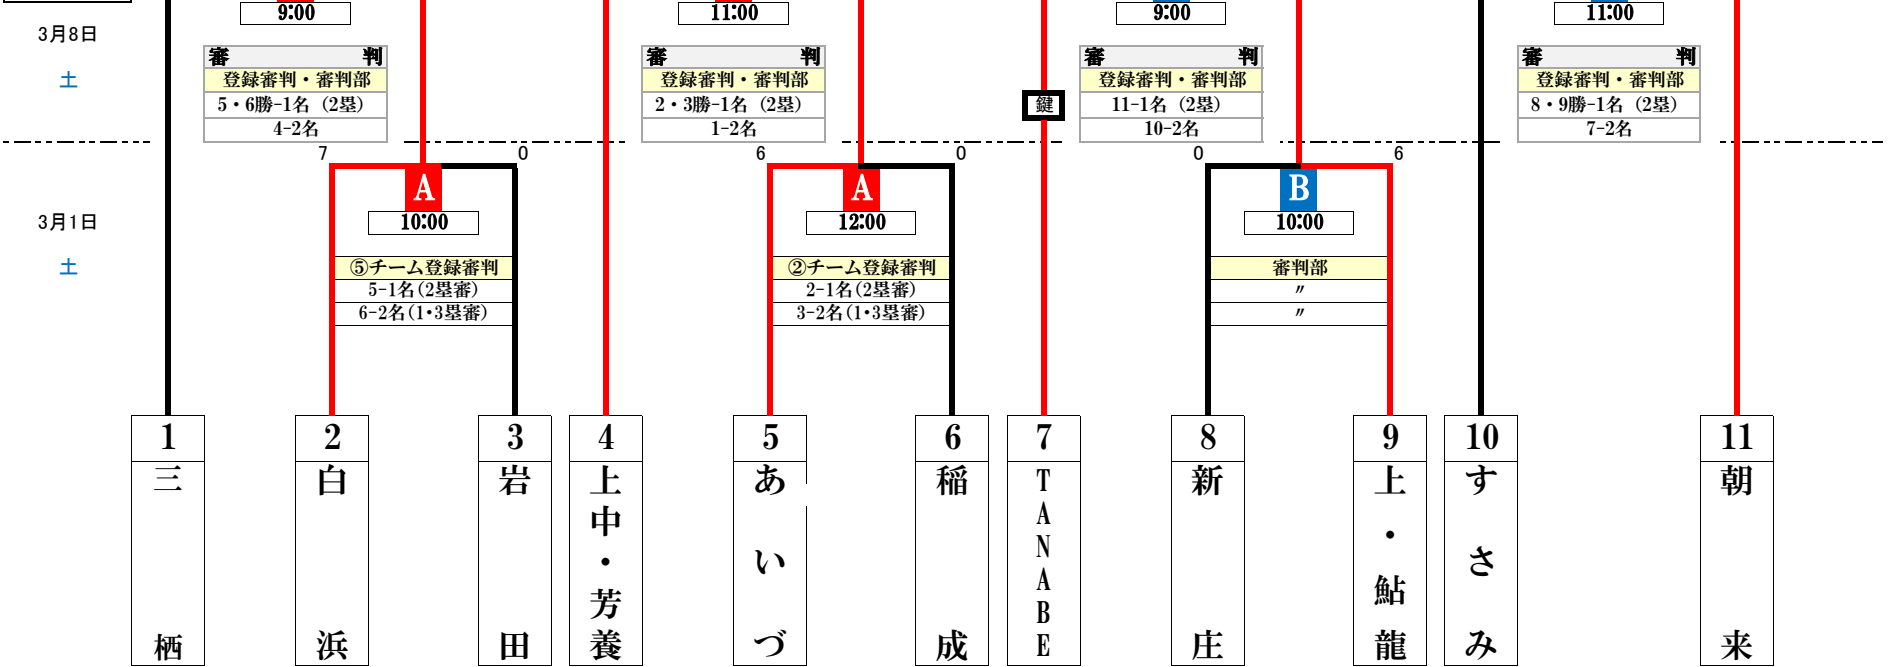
3月8日
土

9:00
審　判
登録審判・審判部
5・6勝-1名（2塁）
4-2名

11:00
審　判
登録審判・審判部
2・3勝-1名（2塁）
1-2名

鍵

9:00
審　判
登録審判・審判部
11-1名（2塁）
10-2名

11:00
審　判
登録審判・審判部
8・9勝-1名（2塁）
7-2名

7　0　6　0　0　6

3月1日
土

A
10:00
⑤チーム登録審判
5-1名(2塁審)
6-2名(1･3塁審)

A
12:00
②チーム登録審判
2-1名(2塁審)
3-2名(1･3塁審)

B
10:00
審判部
〃
〃

| 1 | 2 | 3 | 4 | 5 | 6 | 7 | 8 | 9 | 10 | 11 |
|---|---|---|---|---|---|---|---|---|---|---|
| 三栖 | 白浜 | 岩田 | 上中・芳養 | あいづ | 稲成 | TANABE | 新庄 | 上・鮎龍 | すさみ | 朝来 |